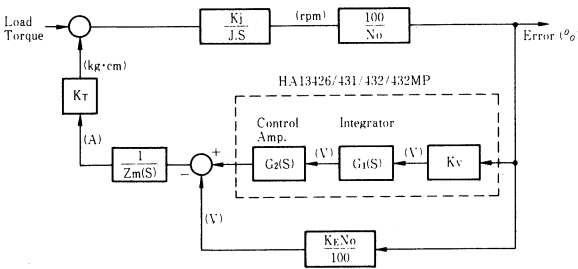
Load Torque

$\frac{Kj}{J.S}$

(rpm)

$\frac{100}{No}$

Error (%)

(kg·cm)

$K_T$

HA13426/431/432/432MP

Control Amp.

Integrator

(A)

$\frac{1}{Zm(S)}$

+

−

$G_2(S)$

(V)

$G_1(S)$

(V)

$K_V$

(V)

$\frac{K_E No}{100}$